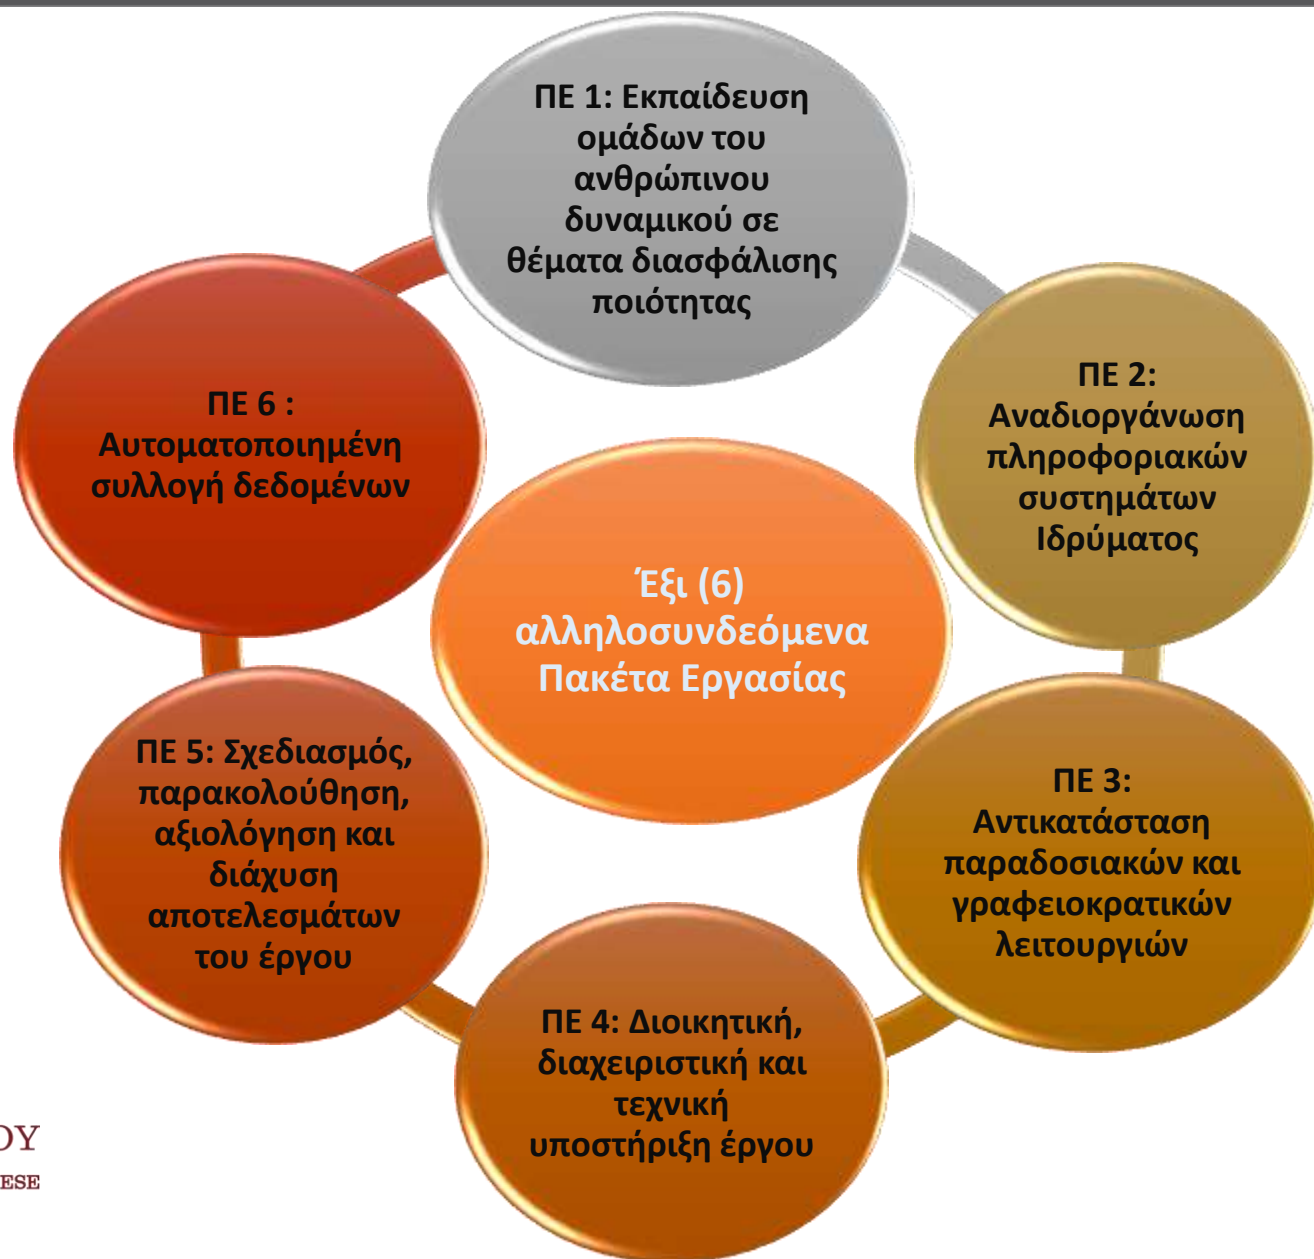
ΠΕ 1: Εκπαίδευση ομάδων του ανθρώπινου δυναμικού σε θέματα διασφάλισης ποιότητας

ΠΕ 2: Αναδιοργάνωση πληροφοριακών συστημάτων Ιδρύματος

ΠΕ 3: Αντικατάσταση παραδοσιακών και γραφειοκρατικών λειτουργιών

ΠΕ 4: Διοικητική, διαχειριστική και τεχνική υποστήριξη έργου

ΠΕ 5: Σχεδιασμός, παρακολούθηση, αξιολόγηση και διάχυση αποτελεσμάτων του έργου

ΠΕ 6 : Αυτοματοποιημένη συλλογή δεδομένων

Έξι (6) αλληλοσυνδεόμενα Πακέτα Εργασίας

ΟΥ

ESE